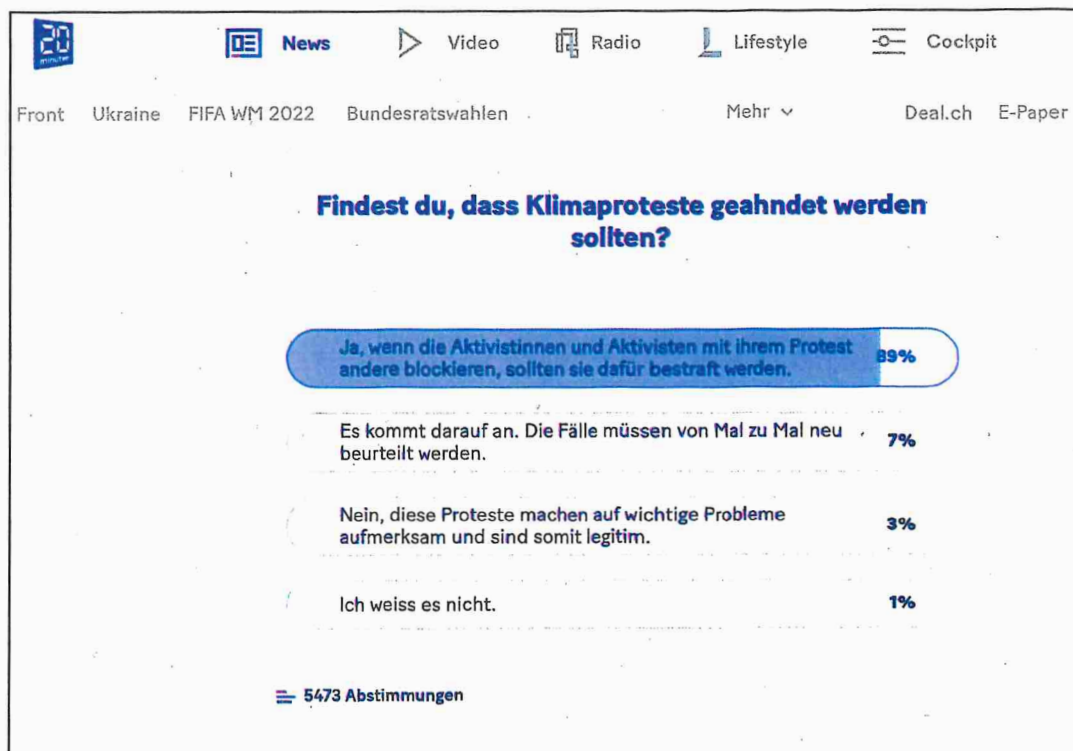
20 minuten

News Video Radio Lifestyle Cockpit

Front Ukraine FIFA WM 2022 Bundesratswahlen Mehr Deal.ch E-Paper

Findest du, dass Klimaproteste geahndet werden sollten?

Ja, wenn die Aktivistinnen und Aktivisten mit ihrem Protest andere blockieren, sollten sie dafür bestraft werden. 89%

Es kommt darauf an. Die Fälle müssen von Mal zu Mal neu beurteilt werden. 7%

Nein, diese Proteste machen auf wichtige Probleme aufmerksam und sind somit legitim. 3%

Ich weiss es nicht. 1%

5473 Abstimmungen